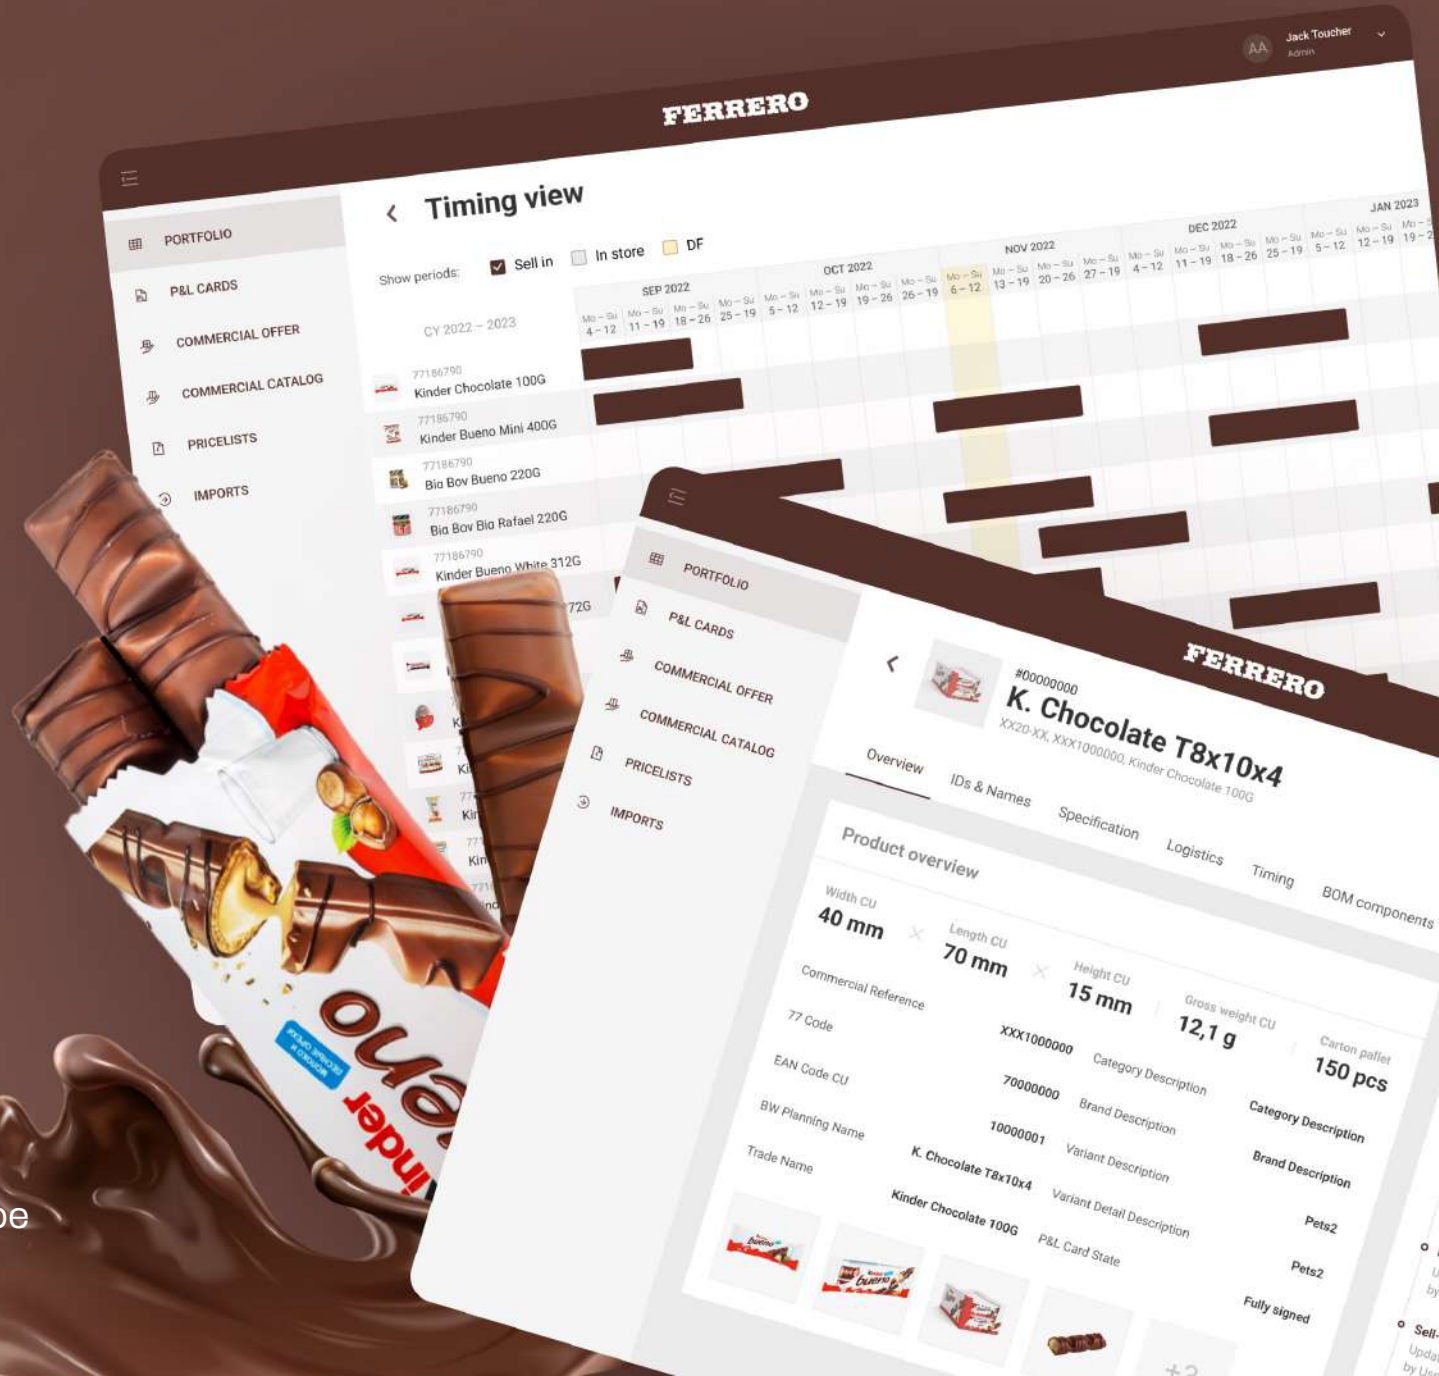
AA Jack Toucher Admin

FERRERO

PORTFOLIO
P&L CARDS
COMMERCIAL OFFER
COMMERCIAL CATALOG
PRICELISTS
IMPORTS

Timing view

Show periods: Sell in In store DF

CY 2022 – 2023

SEP 2022 OCT 2022 NOV 2022 DEC 2022 JAN 2023

Mo – Su 4 – 12 | Mo – Su 11 – 19 | Mo – Su 18 – 26 | Mo – Su 25 – 19 | Mo – Su 5 – 12 | Mo – Su 12 – 19 | Mo – Su 19 – 26 | Mo – Su 26 – 19 | Mo – Su 6 – 12 | Mo – Su 13 – 19 | Mo – Su 20 – 26 | Mo – Su 27 – 19 | Mo – Su 4 – 12 | Mo – Su 11 – 19 | Mo – Su 18 – 26 | Mo – Su 25 – 19 | Mo – Su 5 – 12 | Mo – Su 12 – 19 | Mo – Su 19 – 2

77186790 Kinder Chocolate 100G
77186790 Kinder Bueno Mini 400G
77186790 Bia Bov Bueno 220G
77186790 Bia Bov Bia Rafael 220G
77186790 Kinder Bueno White 312G
72G

PORTFOLIO
P&L CARDS
COMMERCIAL OFFER
COMMERCIAL CATALOG
PRICELISTS
IMPORTS

FERRERO

#00000000
K. Chocolate T8x10x4
XX20-XX, XXX1000000, Kinder Chocolate 100G

Overview IDs & Names Specification Logistics Timing BOM components

Product overview

Width CU 40 mm
Length CU 70 mm
Height CU 15 mm
Gross weight CU 12,1 g
Carton pallet 150 pcs

Commercial Reference
77 Code XXX1000000
EAN Code CU 70000000
BW Planning Name 10000001
Trade Name K. Chocolate T8x10x4
Kinder Chocolate 100G

Category Description Category Description
Brand Description Brand Description
Variant Description Pets2
Variant Detail Description Pets2
P&L Card State Fully signed

+2

Sell-
Upda
by

kinder bueno

be